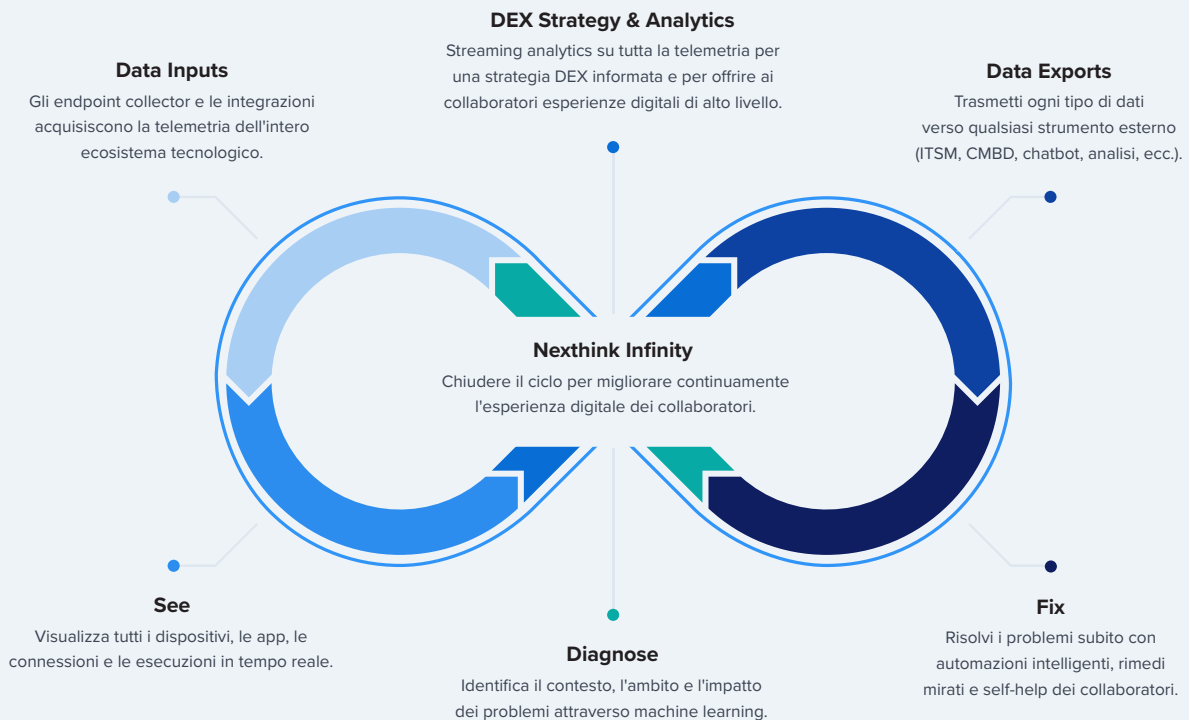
DEX Strategy & Analytics
Streaming analytics su tutta la telemetria per una strategia DEX informata e per offrire ai collaboratori esperienze digitali di alto livello.

Data Inputs
Gli endpoint collector e le integrazioni acquisiscono la telemetria dell'intero ecosistema tecnologico.

Data Exports
Trasmetti ogni tipo di dati verso qualsiasi strumento esterno (ITSM, CMBD, chatbot, analisi, ecc.).

Nexthink Infinity
Chiudere il ciclo per migliorare continuamente l'esperienza digitale dei collaboratori.

See
Visualizza tutti i dispositivi, le app, le connessioni e le esecuzioni in tempo reale.

Fix
Risolvi i problemi subito con automazioni intelligenti, rimedi mirati e self-help dei collaboratori.

Diagnose
Identifica il contesto, l'ambito e l'impatto dei problemi attraverso machine learning.